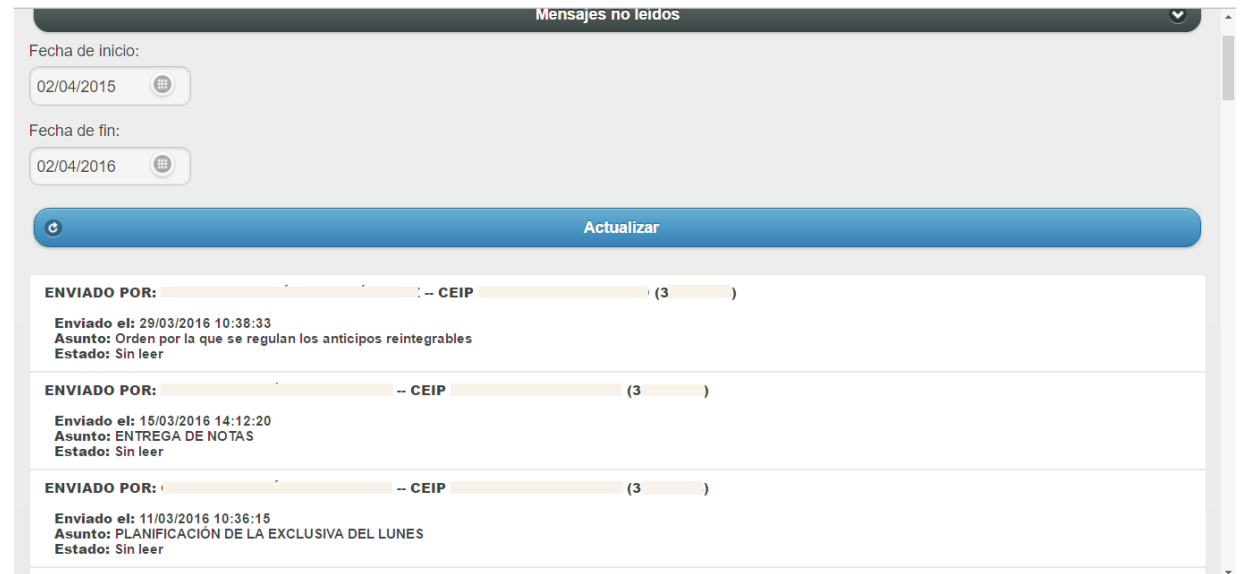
Mensajes no leídos

Fecha de inicio:

02/04/2015

Fecha de fin:

02/04/2016

Actualizar

ENVIADO POR: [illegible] -- CEIP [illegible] (3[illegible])

Enviado el: 29/03/2016 10:38:33
Asunto: Orden por la que se regulan los anticipos reintegrables
Estado: Sin leer

ENVIADO POR: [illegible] -- CEIP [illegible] (3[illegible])

Enviado el: 15/03/2016 14:12:20
Asunto: ENTREGA DE NOTAS
Estado: Sin leer

ENVIADO POR: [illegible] -- CEIP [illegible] (3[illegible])

Enviado el: 11/03/2016 10:36:15
Asunto: PLANIFICACIÓN DE LA EXCLUSIVA DEL LUNES
Estado: Sin leer